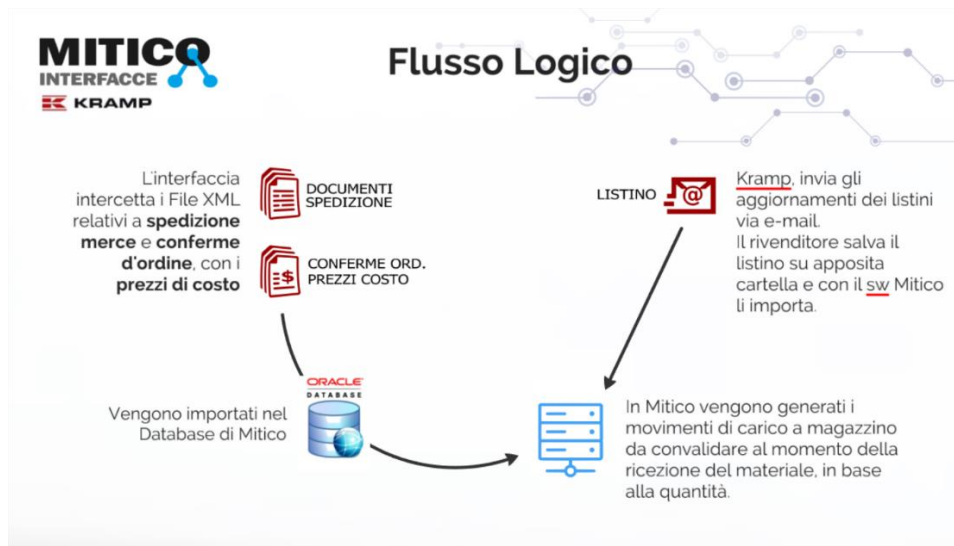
MITICO
INTERFACCE
KRAMP

Flusso Logico

L'interfaccia intercetta i File XML relativi a **spedizione merce** e **conferme d'ordine**, con i **prezzi di costo**

DOCUMENTI SPEDIZIONE

CONFERME ORD. PREZZI COSTO

LISTINO

Kramp, invia gli aggiornamenti dei listini via e-mail.
Il rivenditore salva il listino su apposita cartella e con il sw Mitico li importa.

ORACLE DATABASE

Vengono importati nel Database di Mitico

In Mitico vengono generati i movimenti di carico a magazzino da convalidare al momento della ricezione del materiale, in base alla quantità.